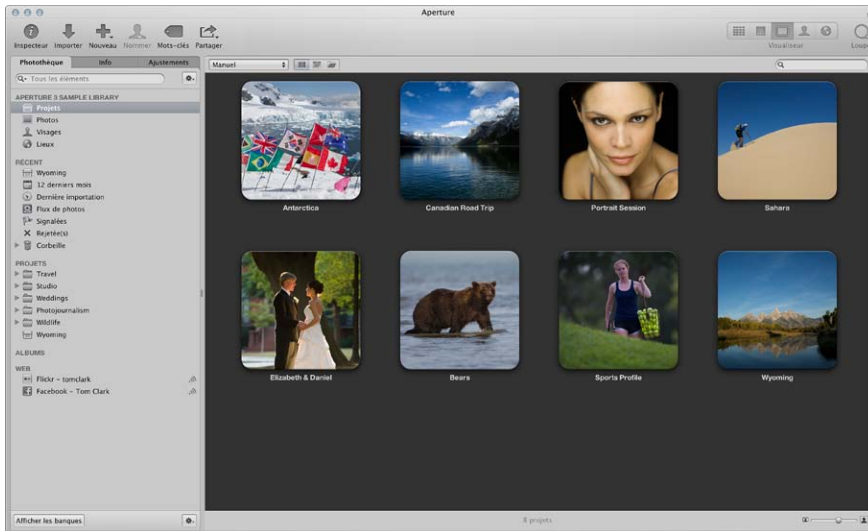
Aperture

Inspecteur Importer Nouveau Nommer Mots-clés Partager

Visualiseur Loupe

Photothèque Info Ajustements

Tous les éléments

Manuel

APERTURE 3 SAMPLE LIBRARY
Projets
Photos
Visages
Lieux

RÉCENT
Wyoming
12 derniers mois
Dernière importation
Flux de photos
Signalées
Rejetée(s)
Corbeille

PROJETS
Travel
Studio
Weddings
Photojournalism
Wildlife
Wyoming

ALBUMS

WEB
Flickr – tomclark
Facebook – Tom Clark

Antarctica
Canadian Road Trip
Portrait Session
Sahara
Elizabeth & Daniel
Bears
Sports Profile
Wyoming

Afficher les banques

8 projets